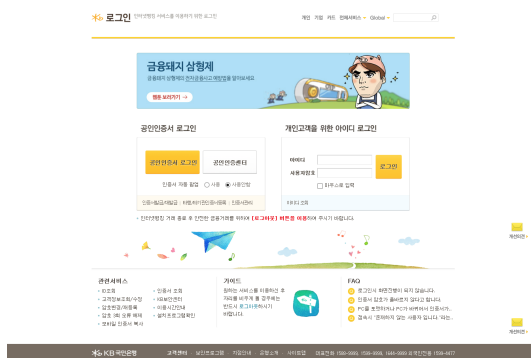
로그인 인터넷뱅킹 서비스를 이용하기 위한 로그인

개인 기업 카드 전체서비스 Global

금융채지 삼형제

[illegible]

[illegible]

공인인증서 로그인

공인인증서 로그인

공인인증센터

인증서 자동 탐색 ○ 사용 ● 사용안함

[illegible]

개인고객을 위한 아이디 로그인

아이디

사용자암호

로그인

□ 아이디 저장 입력

아이디 조회

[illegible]

관련서비스

가이드

FAQ

KB국민은행